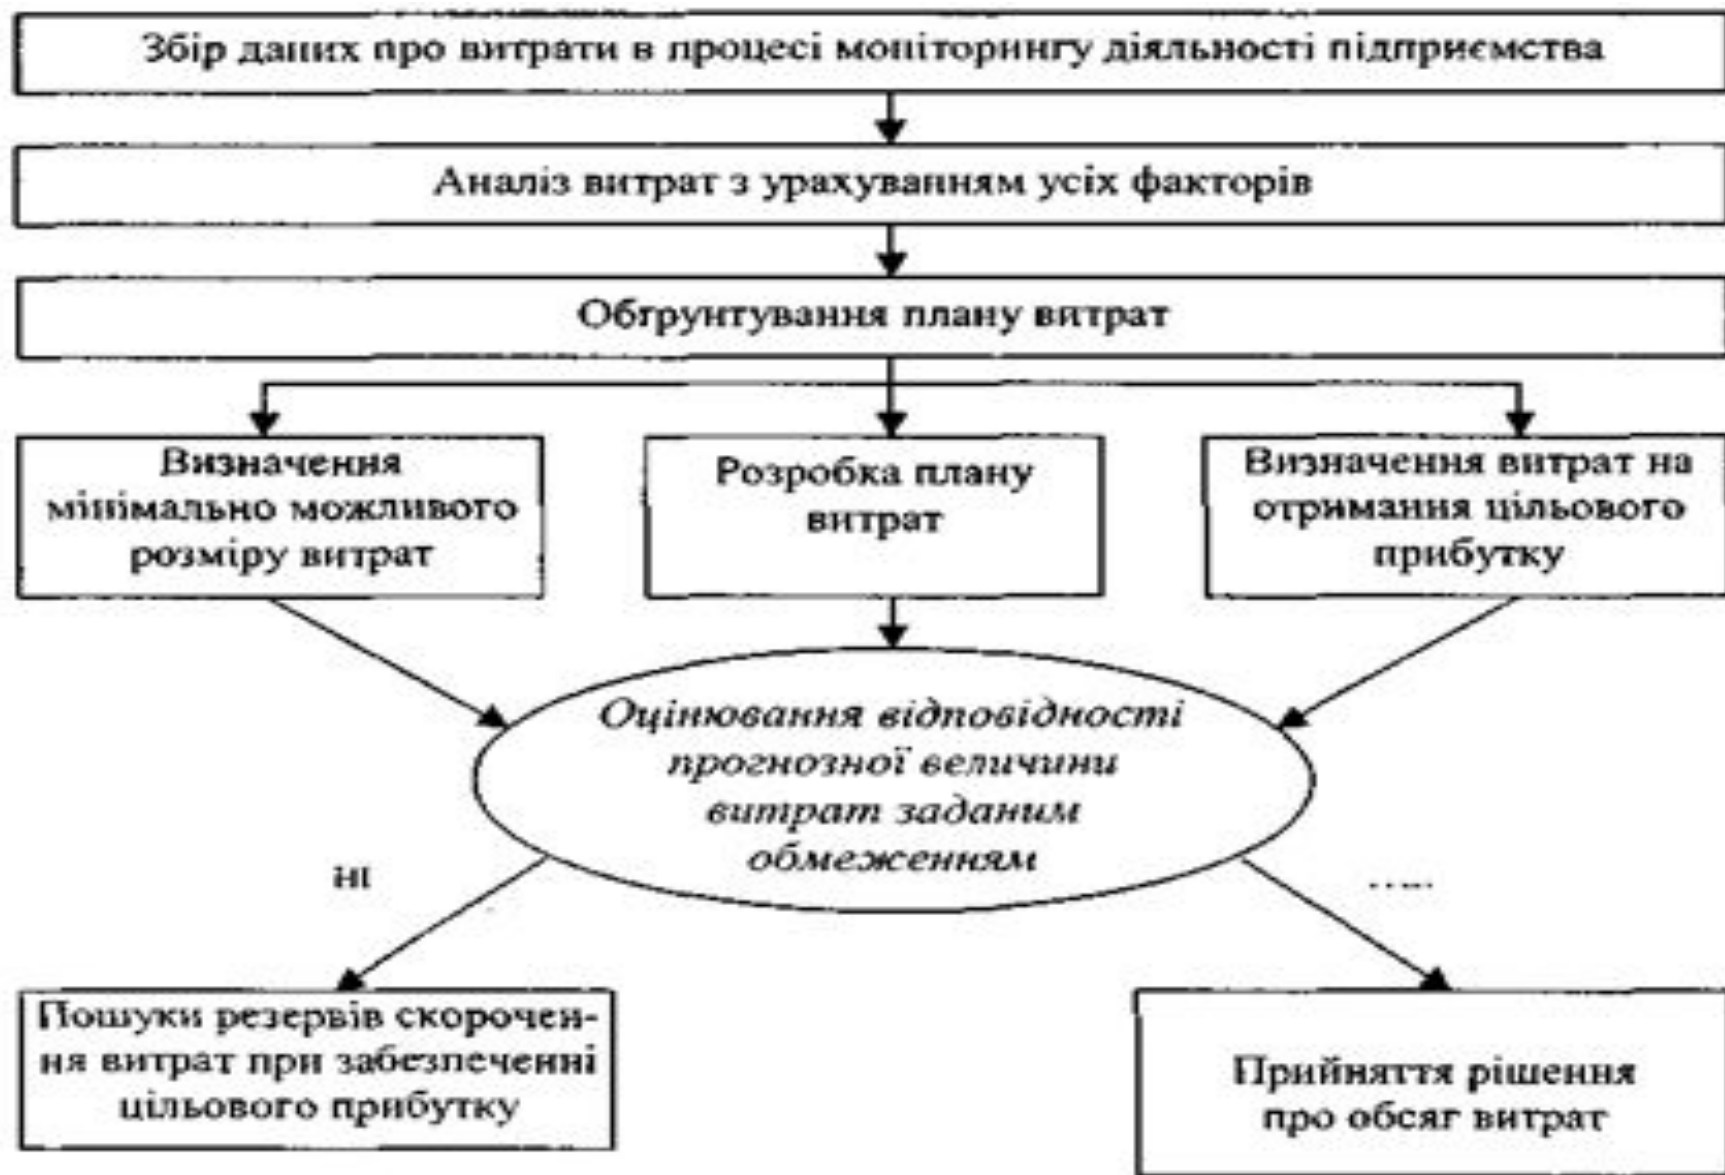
Збір даних про витрати в процесі моніторингу діяльності підприємства

Аналіз витрат з урахуванням усіх факторів

Обґрунтування плану витрат

Визначення мінімально можливого розміру витрат

Розробка плану витрат

Визначення витрат на отримання цільового прибутку

Оцінювання відповідності прогнозної величини витрат заданим обмеженням

ні

.....

Пошуки резервів скорочення витрат при забезпеченні цільового прибутку

Прийняття рішення про обсяг витрат